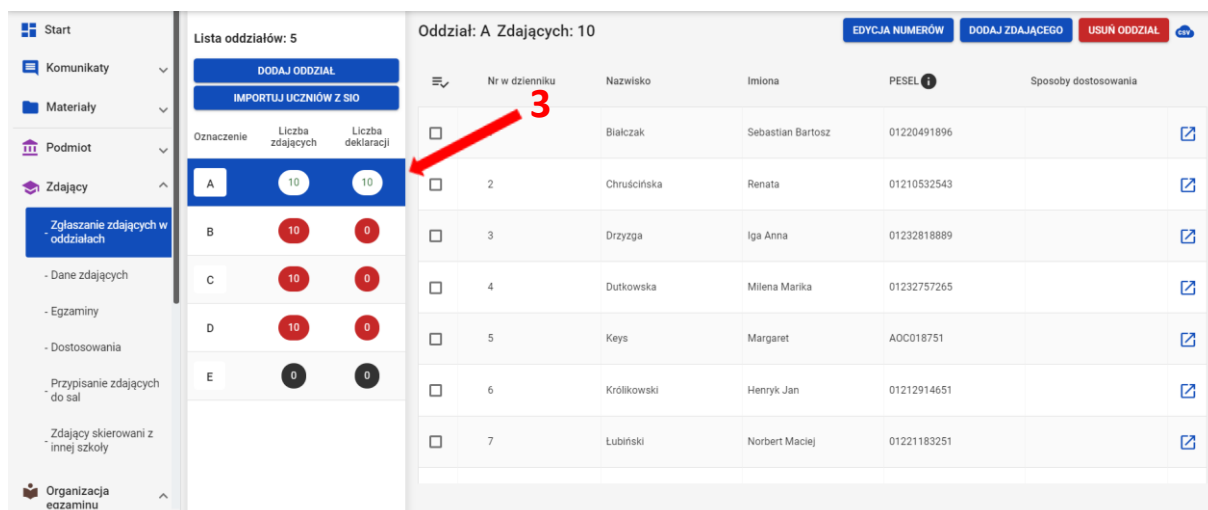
Start
Komunikaty
Materiały
Podmiot
Zdający
- Zgłaszanie zdających w oddziałach
- Dane zdających
- Egzaminy
- Dostosowania
- Przypisanie zdających do sal
- Zdający skierowani z innej szkoły
Organizacja egzaminu

Lista oddziałów: 5
DODAJ ODDZIAŁ
IMPORTUJ UCZNIÓW Z SIO

| Oznaczenie | Liczba zdających | Liczba deklaracji |
|---|---|---|
| A | 10 | 10 |
| B | 10 | 0 |
| C | 10 | 0 |
| D | 10 | 0 |
| E | 0 | 0 |

3

Oddział: A Zdających: 10
EDYCJA NUMERÓW
DODAJ ZDAJĄCEGO
USUŃ ODDZIAŁ
csv

| | Nr w dzienniku | Nazwisko | Imiona | PESEL | Sposoby dostosowania |
|---|---|---|---|---|---|
| | | Białczak | Sebastian Bartosz | 01220491896 | |
| | 2 | Chruścińska | Renata | 01210532543 | |
| | 3 | Drzyzga | Iga Anna | 01232818889 | |
| | 4 | Dutkowska | Milena Marika | 01232757265 | |
| | 5 | Keys | Margaret | AOC018751 | |
| | 6 | Królikowski | Henryk Jan | 01212914651 | |
| | 7 | Łubiński | Norbert Maciej | 01221183251 | |